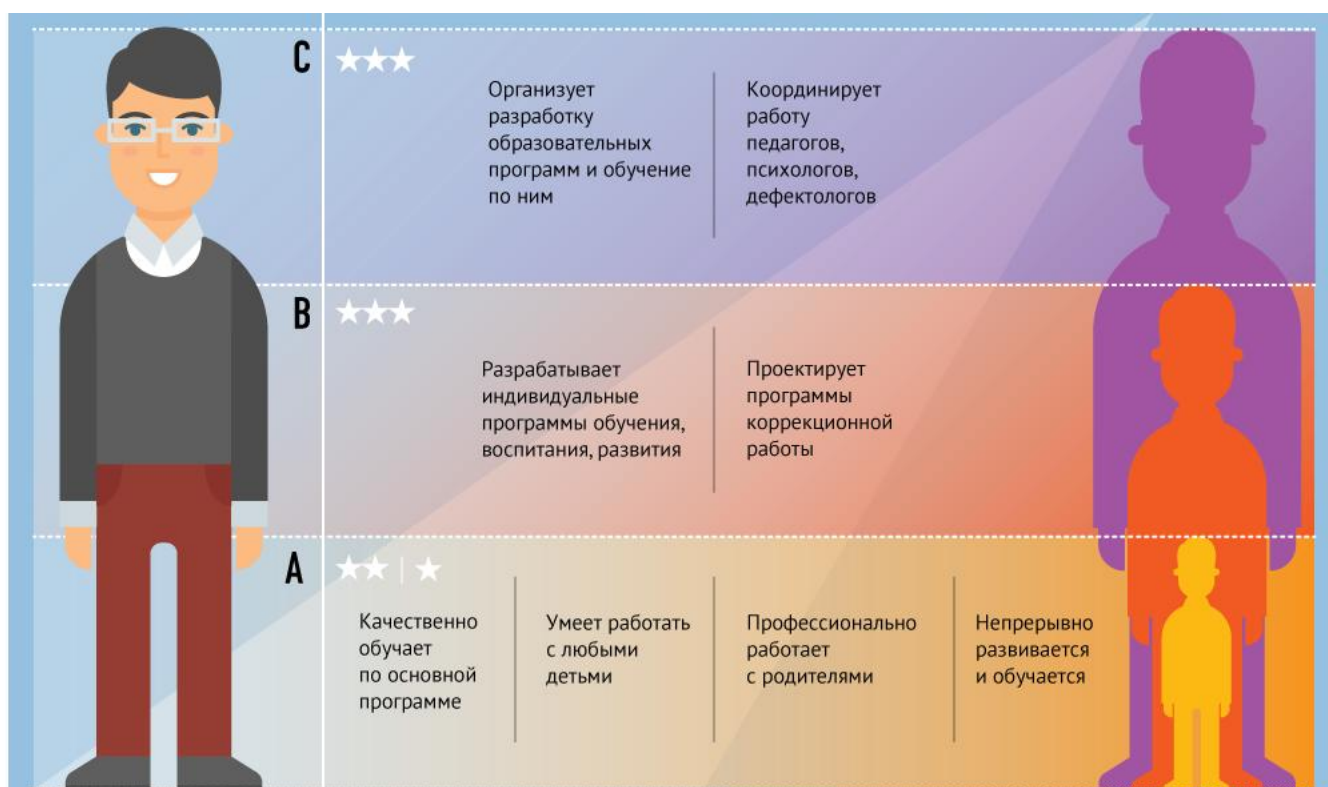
C ★★★

Организует разработку образовательных программ и обучение по ним

Координирует работу педагогов, психологов, дефектологов

B ★★★

Разрабатывает индивидуальные программы обучения, воспитания, развития

Проектирует программы коррекционной работы

A ★★ | ★

Качественно обучает по основной программе

Умеет работать с любыми детьми

Профессионально работает с родителями

Непрерывно развивается и обучается